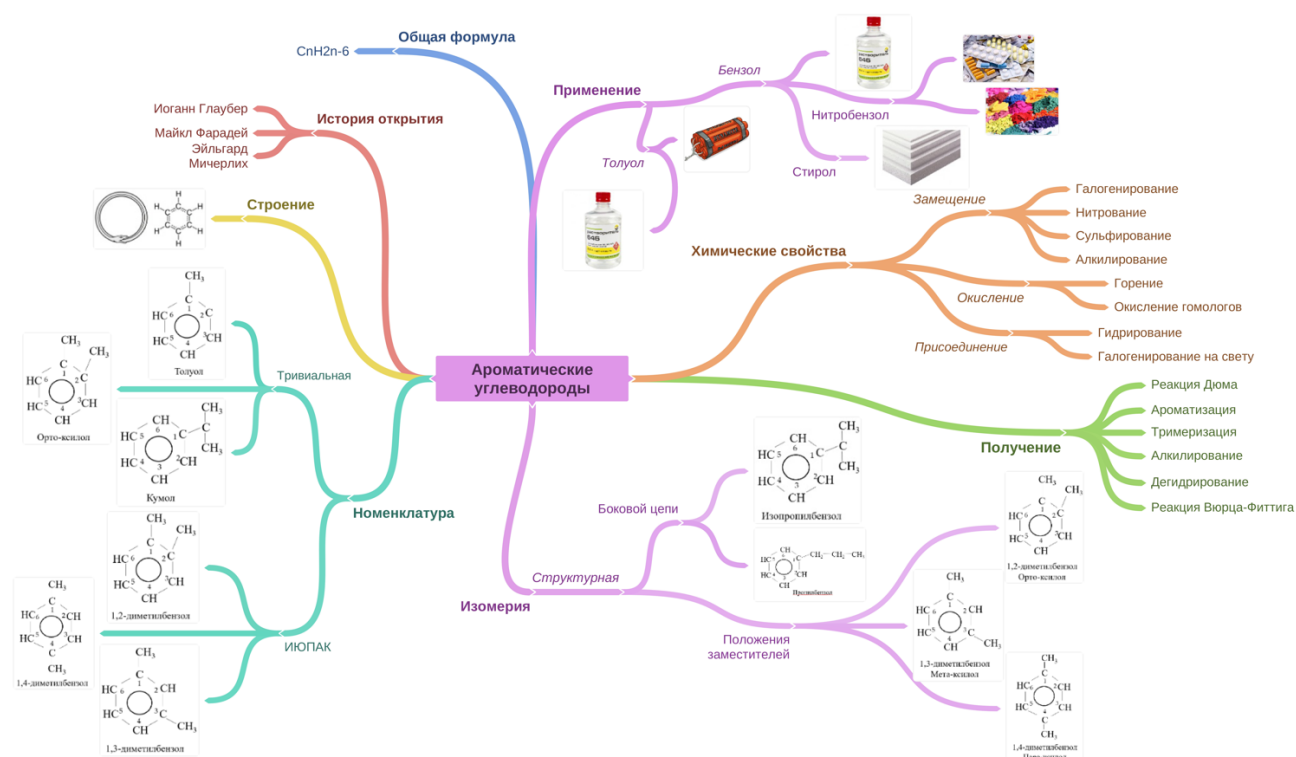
Ароматические углеводороды

Общая формула
CnH2n-6

История открытия
Иоганн Глаубер
Майкл Фарадей
Эйльгард Мичерлих

Строение

Номенклатура
Тривиальная
Толуол
Орто-ксилол
Кумол
ИЮПАК
1,2-диметилбензол
1,4-диметилбензол
1,3-диметилбензол

Применение
Бензол
Нитробензол
Стирол
Толуол

Химические свойства
Замещение
Галогенирование
Нитрование
Сульфирование
Алкилирование
Окисление
Горение
Окисление гомологов
Присоединение
Гидрирование
Галогенирование на свету

Получение
Реакция Дюма
Ароматизация
Тримеризация
Алкилирование
Дегидрирование
Реакция Вюрца-Фиттига

Изомерия
Структурная
Боковой цепи
Изопропилбензол
Пропилбензол
Положения заместителей
1,2-диметилбензол Орто-ксилол
1,3-диметилбензол Мета-ксилол
1,4-диметилбензол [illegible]